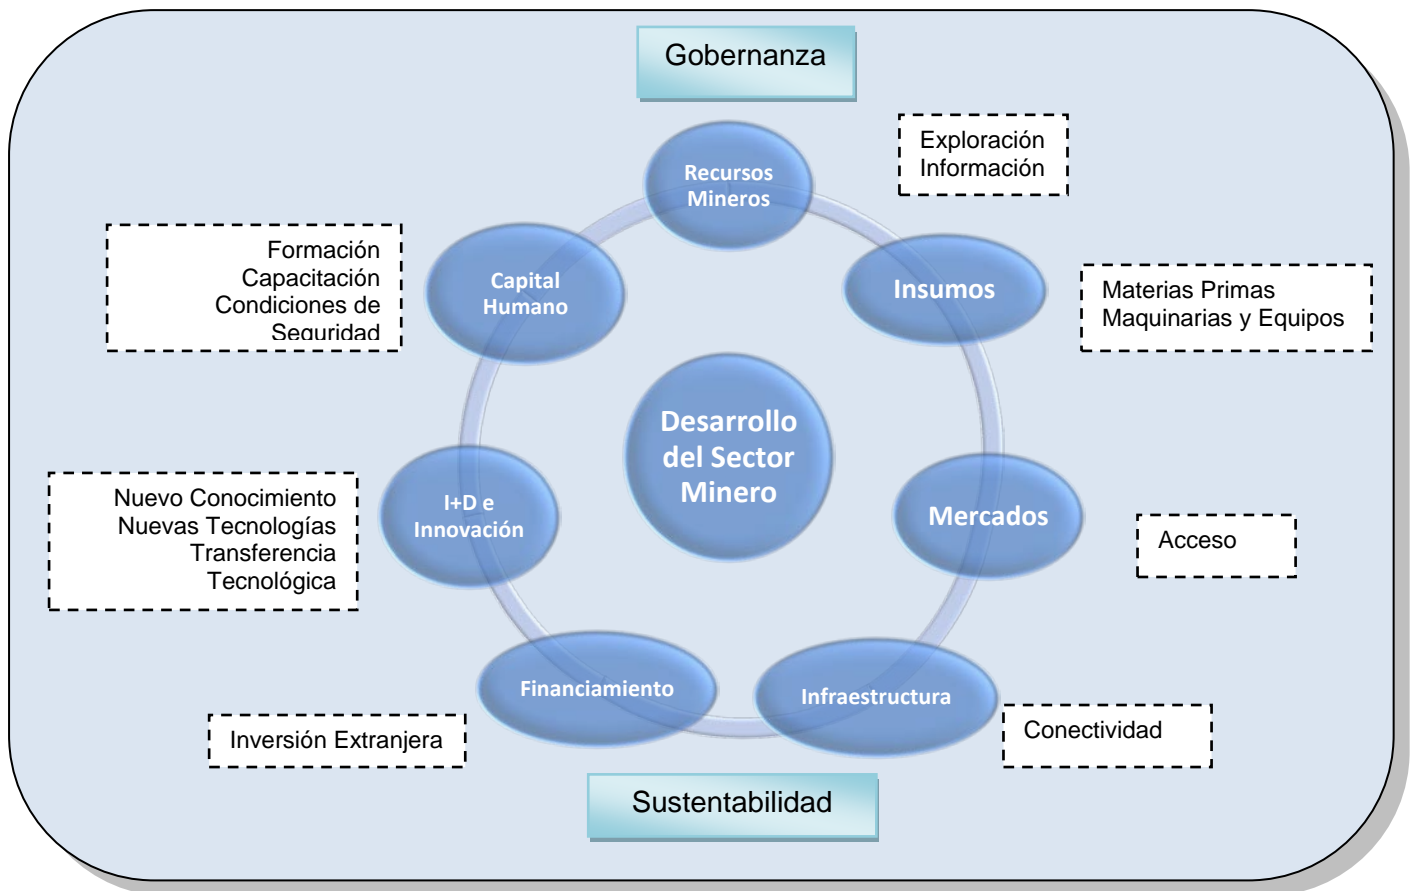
Gobernanza

Exploración
Información

Recursos Mineros

Formación
Capacitación
Condiciones de
Seguridad

Capital Humano

Insumos

Materias Primas
Maquinarias y Equipos

Desarrollo del Sector Minero

Nuevo Conocimiento
Nuevas Tecnologías
Transferencia
Tecnológica

I+D e Innovación

Mercados

Acceso

Financiamiento

Infraestructura

Inversión Extranjera

Conectividad

Sustentabilidad